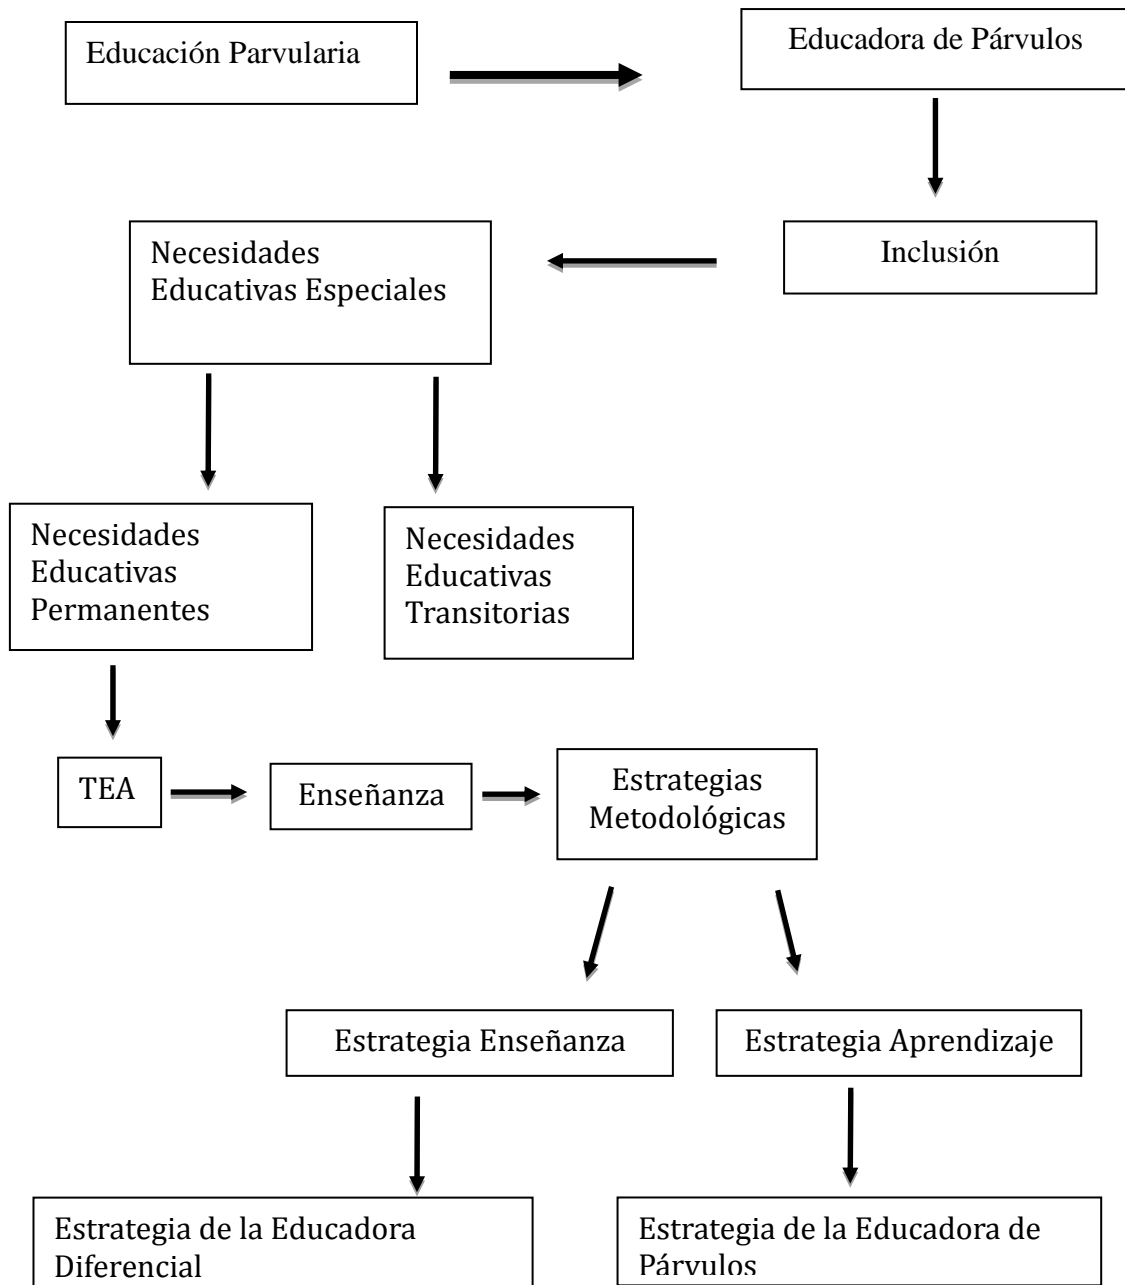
Educación Parvularia

Educadora de Párvulos

Inclusión

Necesidades Educativas Especiales

Necesidades Educativas Permanentes

Necesidades Educativas Transitorias

TEA

Enseñanza

Estrategias Metodológicas

Estrategia Enseñanza

Estrategia Aprendizaje

Estrategia de la Educadora Diferencial

Estrategia de la Educadora de Párvulos